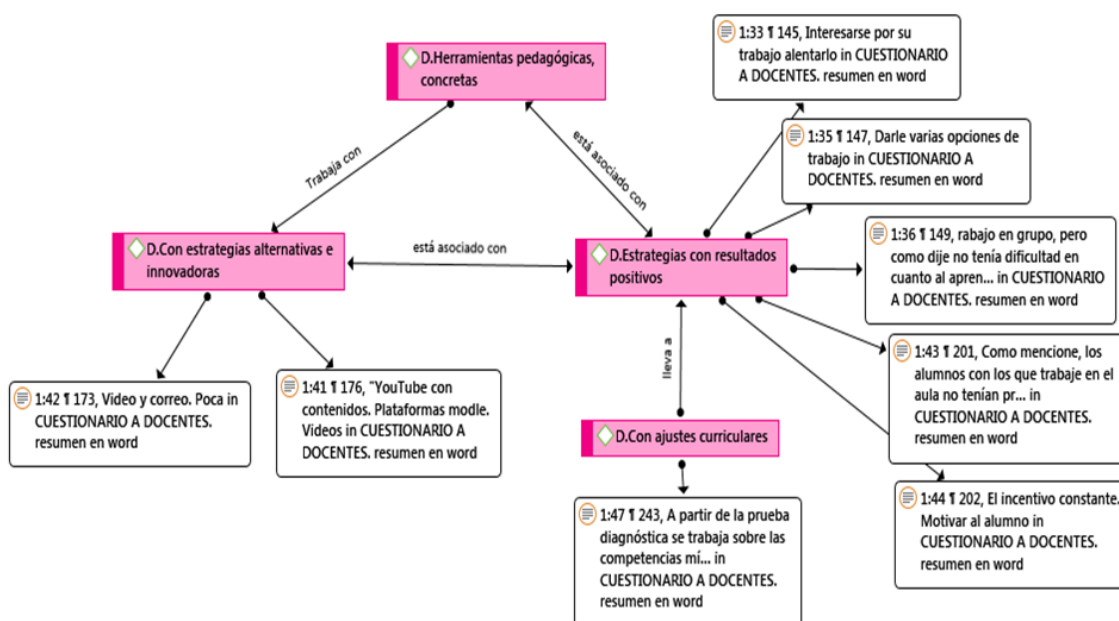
D.Herramientas pedagógicas, concretas

1:33 ¶ 145, Interesarse por su trabajo alentarlo in CUESTIONARIO A DOCENTES. resumen en word

1:35 ¶ 147, Darle varias opciones de trabajo in CUESTIONARIO A DOCENTES. resumen en word

Trabaja con

está asociado con

D.Con estrategias alternativas e innovadoras

está asociado con

D.Estrategias con resultados positivos

1:36 ¶ 149, rabajo en grupo, pero como dije no tenía dificultad en cuanto al apren... in CUESTIONARIO A DOCENTES. resumen en word

lleva a

1:43 ¶ 201, Como mencione, los alumnos con los que trabaje en el aula no tenían pr... in CUESTIONARIO A DOCENTES. resumen en word

1:42 ¶ 173, Video y correo. Poca in CUESTIONARIO A DOCENTES. resumen en word

1:41 ¶ 176, "YouTube con contenidos. Plataformas modle. Videos in CUESTIONARIO A DOCENTES. resumen en word

D.Con ajustes curriculares

1:44 ¶ 202, El incentivo constante. Motivar al alumno in CUESTIONARIO A DOCENTES. resumen en word

1:47 ¶ 243, A partir de la prueba diagnóstica se trabaja sobre las competencias mí... in CUESTIONARIO A DOCENTES. resumen en word